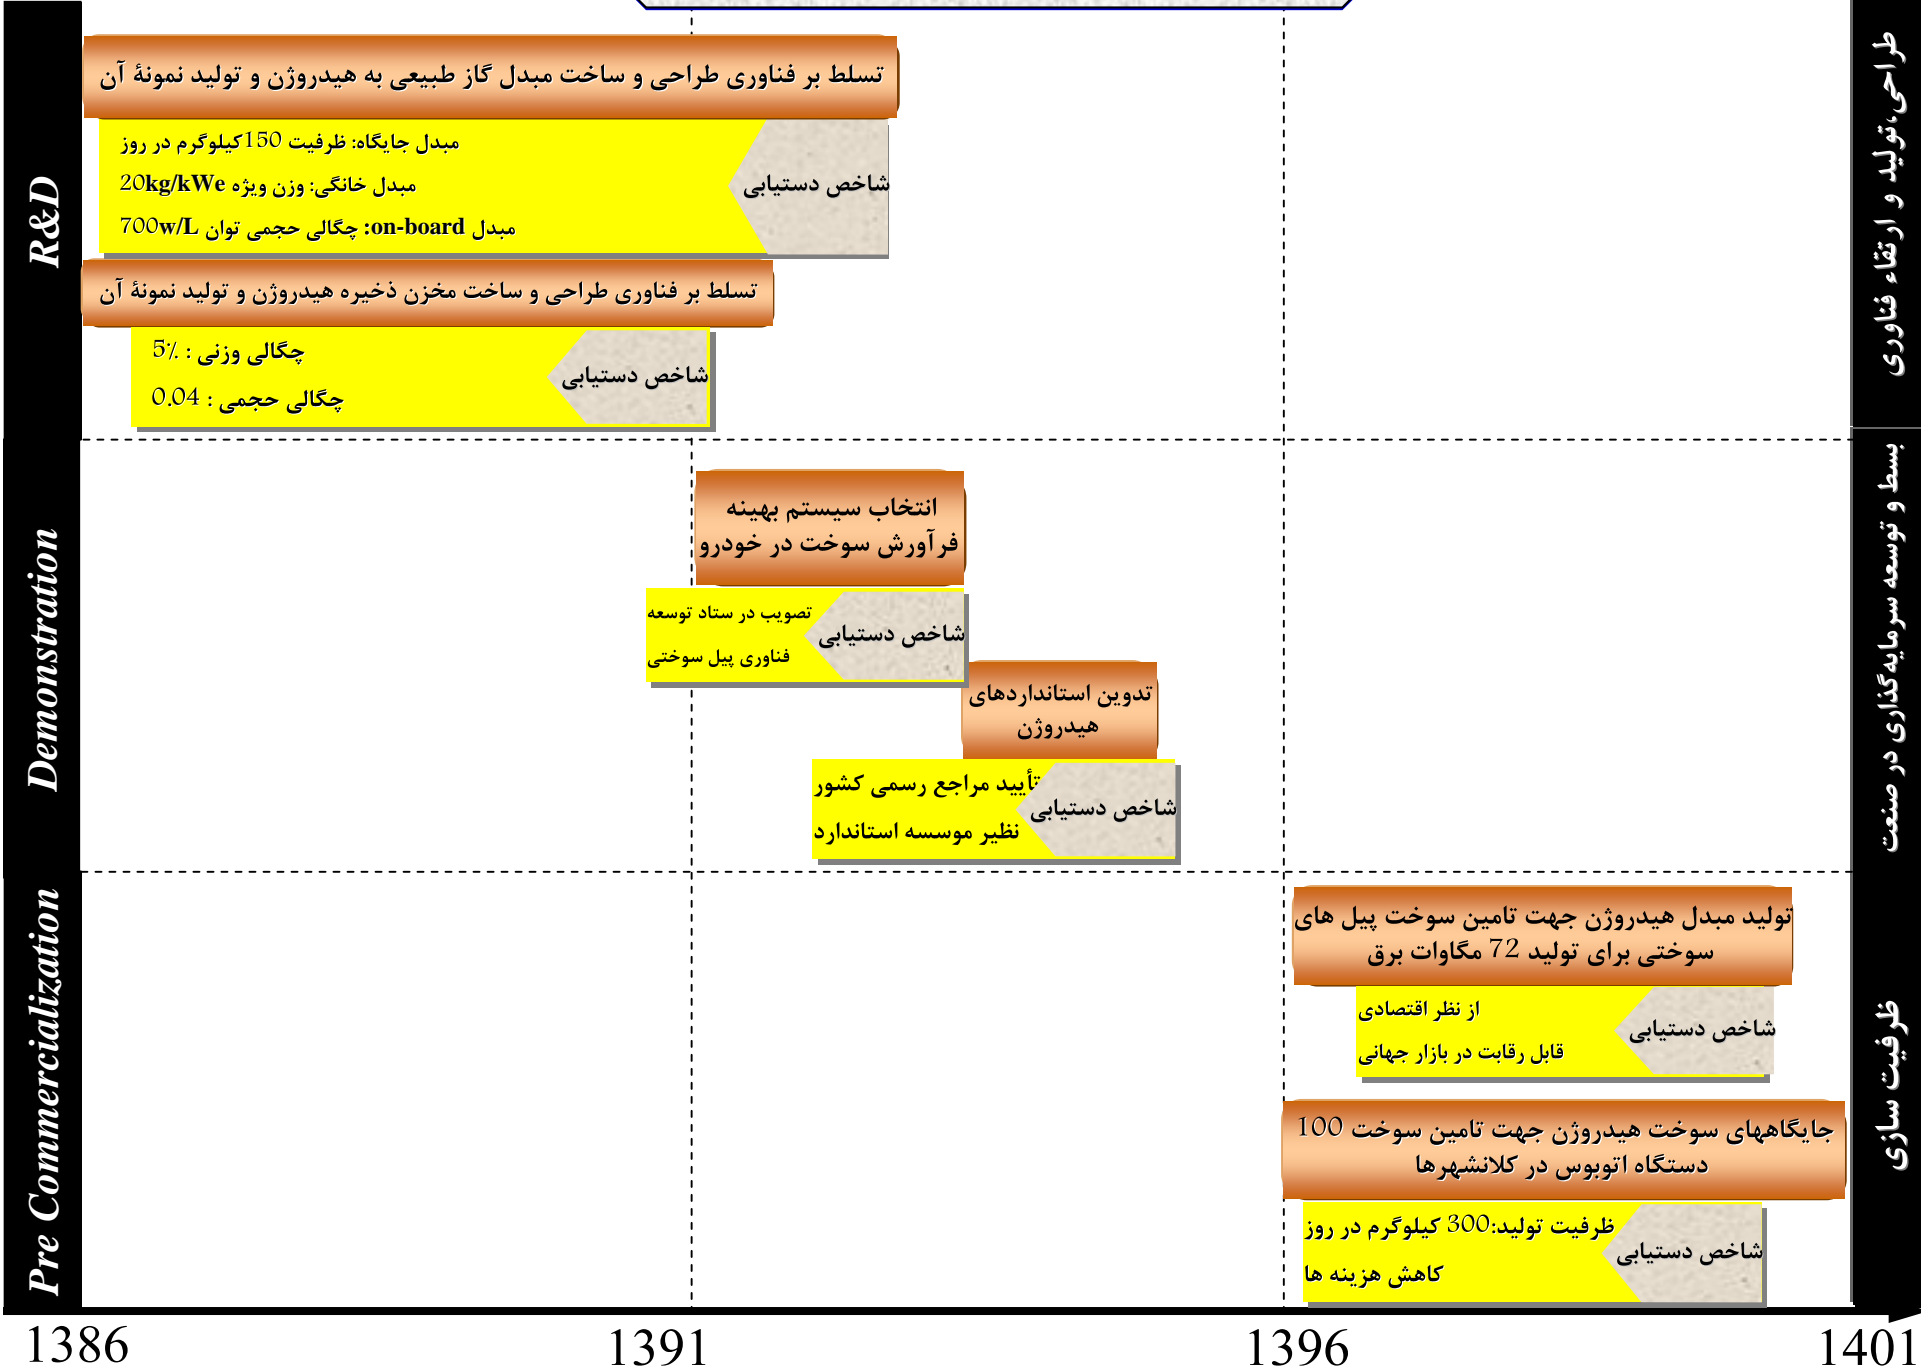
R&D

تسلط بر فناوری طراحی و ساخت مبدل گاز طبیعی به هیدروژن و تولید نمونهٔ آن

شاخص دستیابی

مبدل جایگاه: ظرفیت 150کیلوگرم در روز

مبدل خانگی: وزن ویژه 20kg/kWe

مبدل on-board: چگالی حجمی توان 700w/L

تسلط بر فناوری طراحی و ساخت مخزن ذخیره هیدروژن و تولید نمونهٔ آن

شاخص دستیابی

چگالی وزنی : 5٪

چگالی حجمی : 0.04

طراحی،تولید و ارتقاء فناوری

Demonstration

انتخاب سیستم بهینه فرآورش سوخت در خودرو

شاخص دستیابی

تصویب در ستاد توسعه فناوری پیل سوختی

تدوین استانداردهای هیدروژن

شاخص دستیابی

تأیید مراجع رسمی کشور نظیر موسسه استاندارد

بسط و توسعه سرمایه‌گذاری در صنعت

Pre Commercialization

تولید مبدل هیدروژن جهت تامین سوخت پیل های سوختی برای تولید 72 مگاوات برق

شاخص دستیابی

از نظر اقتصادی

قابل رقابت در بازار جهانی

جایگاههای سوخت هیدروژن جهت تامین سوخت 100 دستگاه اتوبوس در کلانشهرها

شاخص دستیابی

ظرفیت تولید:300 کیلوگرم در روز

کاهش هزینه ها

ظرفیت سازی

1386 1391 1396 1401